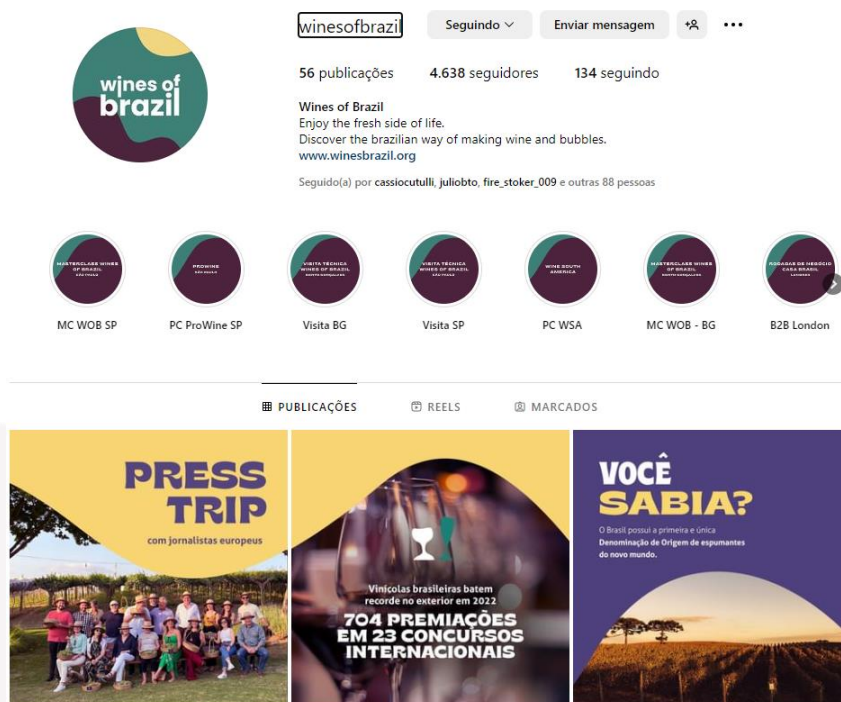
wines of brazil

winesofbrazil Seguindo Enviar mensagem

56 publicações 4.638 seguidores 134 seguindo

Wines of Brazil
Enjoy the fresh side of life.
Discover the brazilian way of making wine and bubbles.
www.winesbrazil.org

Seguido(a) por cassiocutulli, juliobto, fire_stoker_009 e outras 88 pessoas

MASTERCLASS WINES OF BRAZIL SÃO PAULO
MC WOB SP

PROWINE SÃO PAULO
PC ProWine SP

VISITA TÉCNICA WINES OF BRAZIL BENTO GONÇALVES
Visita BG

VISITA TÉCNICA WINES OF BRAZIL SÃO PAULO
Visita SP

WINE SOUTH AMERICA
PC WSA

MASTERCLASS WINES OF BRAZIL BENTO GONÇALVES
MC WOB - BG

RODADAS DE NEGÓCIO CASA BRASIL LONDRES
B2B London

PUBLICAÇÕES REELS MARCADOS

PRESS TRIP
com jornalistas europeus

Vinícolas brasileiras batem recorde no exterior em 2022
704 PREMIAÇÕES EM 23 CONCURSOS INTERNACIONAIS

VOCÊ SABIA?
O Brasil possui a primeira e única Denominação de Origem de espumantes do novo mundo.